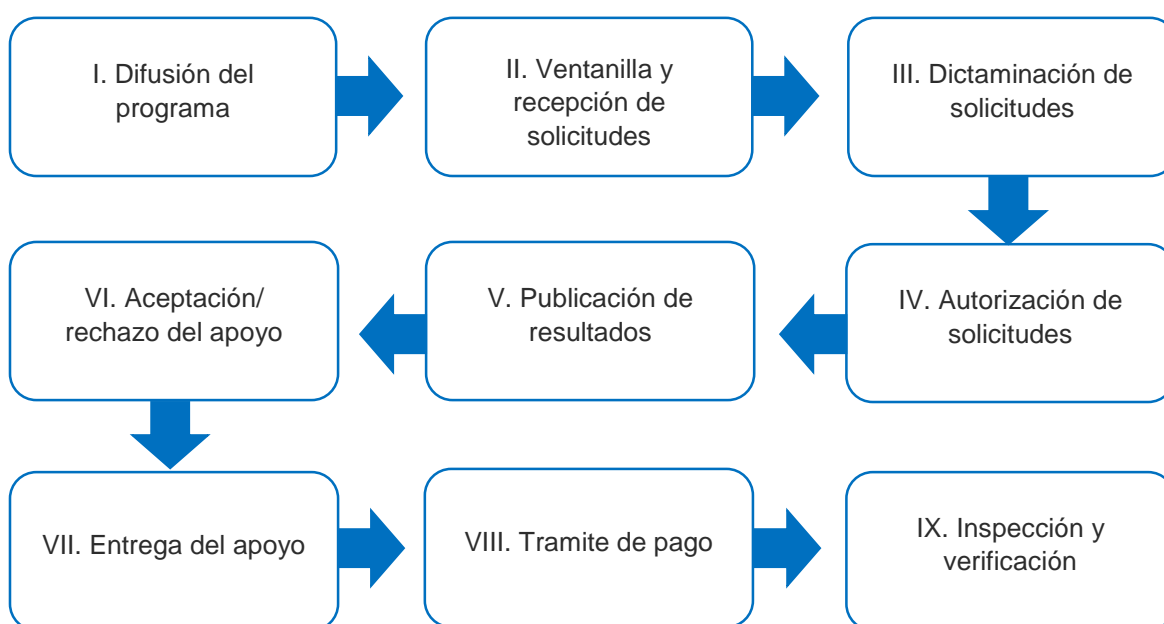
I. Difusión del programa

II. Ventanilla y recepción de solicitudes

III. Dictaminación de solicitudes

IV. Autorización de solicitudes

V. Publicación de resultados

VI. Aceptación/ rechazo del apoyo

VII. Entrega del apoyo

VIII. Tramite de pago

IX. Inspección y verificación